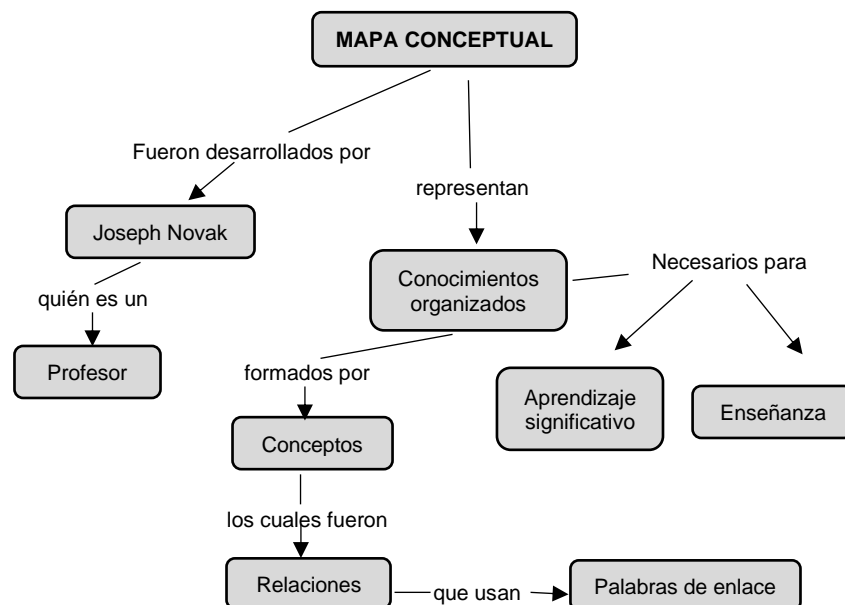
MAPA CONCEPTUAL

Fueron desarrollados por

Joseph Novak

quién es un

Profesor

representan

Conocimientos organizados

Necesarios para

Aprendizaje significativo

Enseñanza

formados por

Conceptos

los cuales fueron

Relaciones

que usan

Palabras de enlace